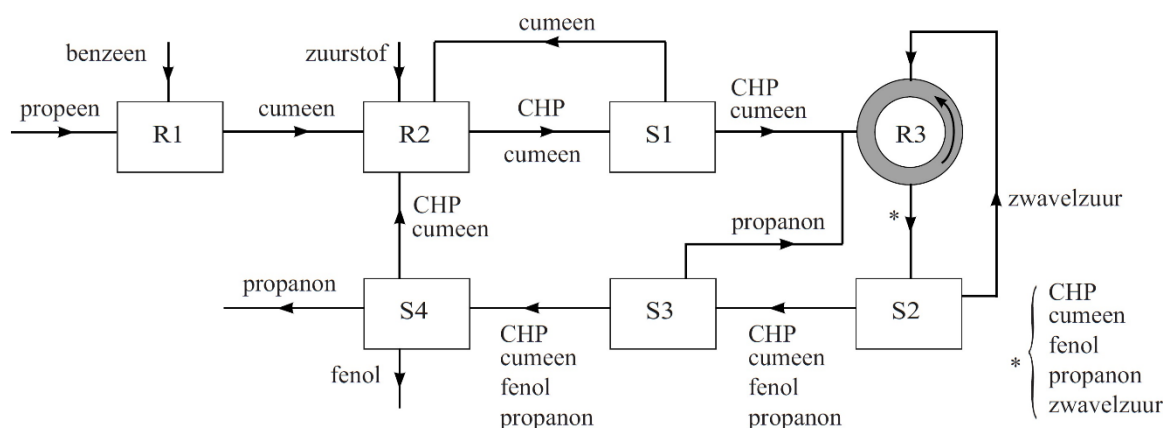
benzeen
zuurstof
cumeen
propeen
R1
cumeen
R2
CHP
cumeen
S1
CHP
cumeen
R3
CHP
cumeen
*
zwavelzuur
propanon
propanon
S4
S3
S2
CHP
cumeen
fenol
propanon
CHP
cumeen
fenol
propanon
fenol
*
CHP
cumeen
fenol
propanon
zwavelzuur